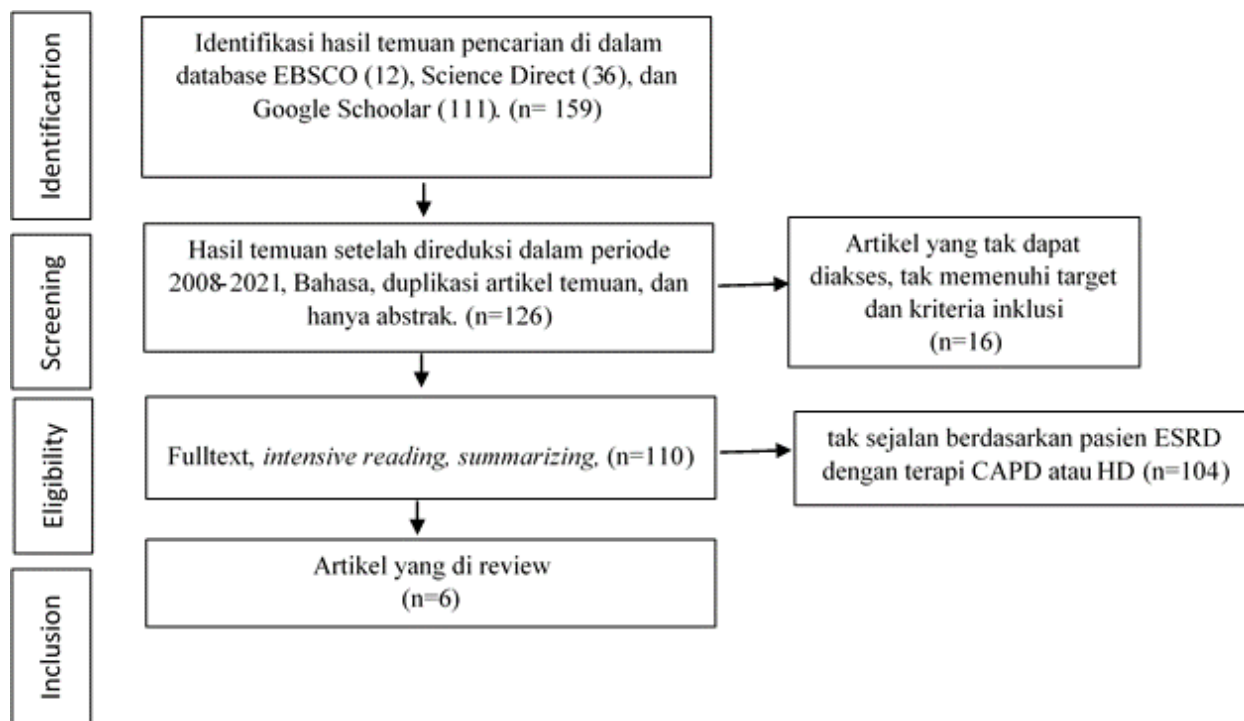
Identificatrion

Identifikasi hasil temuan pencarian di dalam database EBSCO (12), Science Direct (36), dan Google Schoolar (111). (n= 159)

Screening

Hasil temuan setelah direduksi dalam periode 2008-2021, Bahasa, duplikasi artikel temuan, dan hanya abstrak. (n=126)

Artikel yang tak dapat diakses, tak memenuhi target dan kriteria inklusi (n=16)

Eligibility

Fulltext, *intensive reading, summarizing,* (n=110)

tak sejalan berdasarkan pasien ESRD dengan terapi CAPD atau HD (n=104)

Inclusion

Artikel yang di review (n=6)